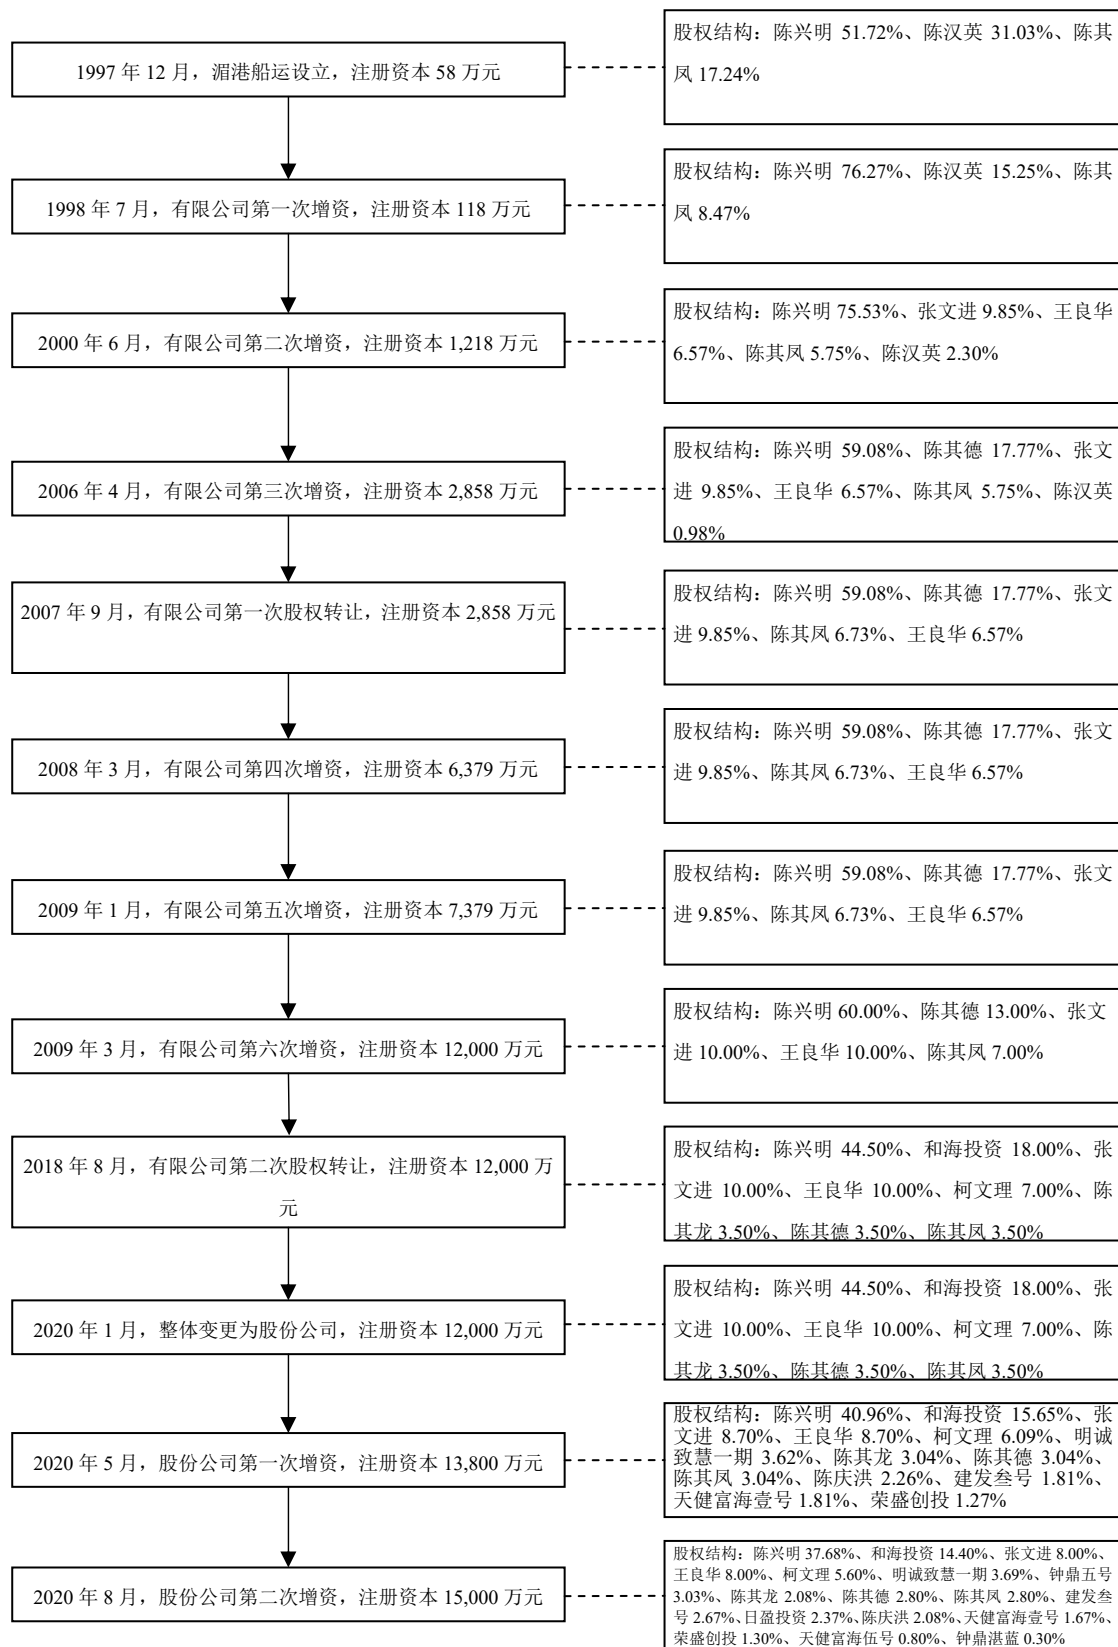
1997 年 12 月，泗港船运设立，注册资本 58 万元

股权结构：陈兴明 51.72%、陈汉英 31.03%、陈其凤 17.24%

1998 年 7 月，有限公司第一次增资，注册资本 118 万元

股权结构：陈兴明 76.27%、陈汉英 15.25%、陈其凤 8.47%

2000 年 6 月，有限公司第二次增资，注册资本 1,218 万元

股权结构：陈兴明 75.53%、张文进 9.85%、王良华 6.57%、陈其凤 5.75%、陈汉英 2.30%

2006 年 4 月，有限公司第三次增资，注册资本 2,858 万元

股权结构：陈兴明 59.08%、陈其德 17.77%、张文进 9.85%、王良华 6.57%、陈其凤 5.75%、陈汉英 0.98%

2007 年 9 月，有限公司第一次股权转让，注册资本 2,858 万元

股权结构：陈兴明 59.08%、陈其德 17.77%、张文进 9.85%、陈其凤 6.73%、王良华 6.57%

2008 年 3 月，有限公司第四次增资，注册资本 6,379 万元

股权结构：陈兴明 59.08%、陈其德 17.77%、张文进 9.85%、陈其凤 6.73%、王良华 6.57%

2009 年 1 月，有限公司第五次增资，注册资本 7,379 万元

股权结构：陈兴明 59.08%、陈其德 17.77%、张文进 9.85%、陈其凤 6.73%、王良华 6.57%

2009 年 3 月，有限公司第六次增资，注册资本 12,000 万元

股权结构：陈兴明 60.00%、陈其德 13.00%、张文进 10.00%、王良华 10.00%、陈其凤 7.00%

2018 年 8 月，有限公司第二次股权转让，注册资本 12,000 万元

股权结构：陈兴明 44.50%、和海投资 18.00%、张文进 10.00%、王良华 10.00%、柯文理 7.00%、陈其龙 3.50%、陈其德 3.50%、陈其凤 3.50%

2020 年 1 月，整体变更为股份公司，注册资本 12,000 万元

股权结构：陈兴明 44.50%、和海投资 18.00%、张文进 10.00%、王良华 10.00%、柯文理 7.00%、陈其龙 3.50%、陈其德 3.50%、陈其凤 3.50%

2020 年 5 月，股份公司第一次增资，注册资本 13,800 万元

股权结构：陈兴明 40.96%、和海投资 15.65%、张文进 8.70%、王良华 8.70%、柯文理 6.09%、明诚致慧一期 3.62%、陈其龙 3.04%、陈其德 3.04%、陈其凤 3.04%、陈庆洪 2.26%、建发叁号 1.81%、天健富海壹号 1.81%、荣盛创投 1.27%

2020 年 8 月，股份公司第二次增资，注册资本 15,000 万元

股权结构：陈兴明 37.68%、和海投资 14.40%、张文进 8.00%、王良华 8.00%、柯文理 5.60%、明诚致慧一期 3.69%、钟鼎五号 3.03%、陈其龙 2.08%、陈其德 2.80%、陈其凤 2.80%、建发叁号 2.67%、日盈投资 2.37%、陈庆洪 2.08%、天健富海壹号 1.67%、荣盛创投 1.30%、天健富海伍号 0.80%、钟鼎湛蓝 0.30%